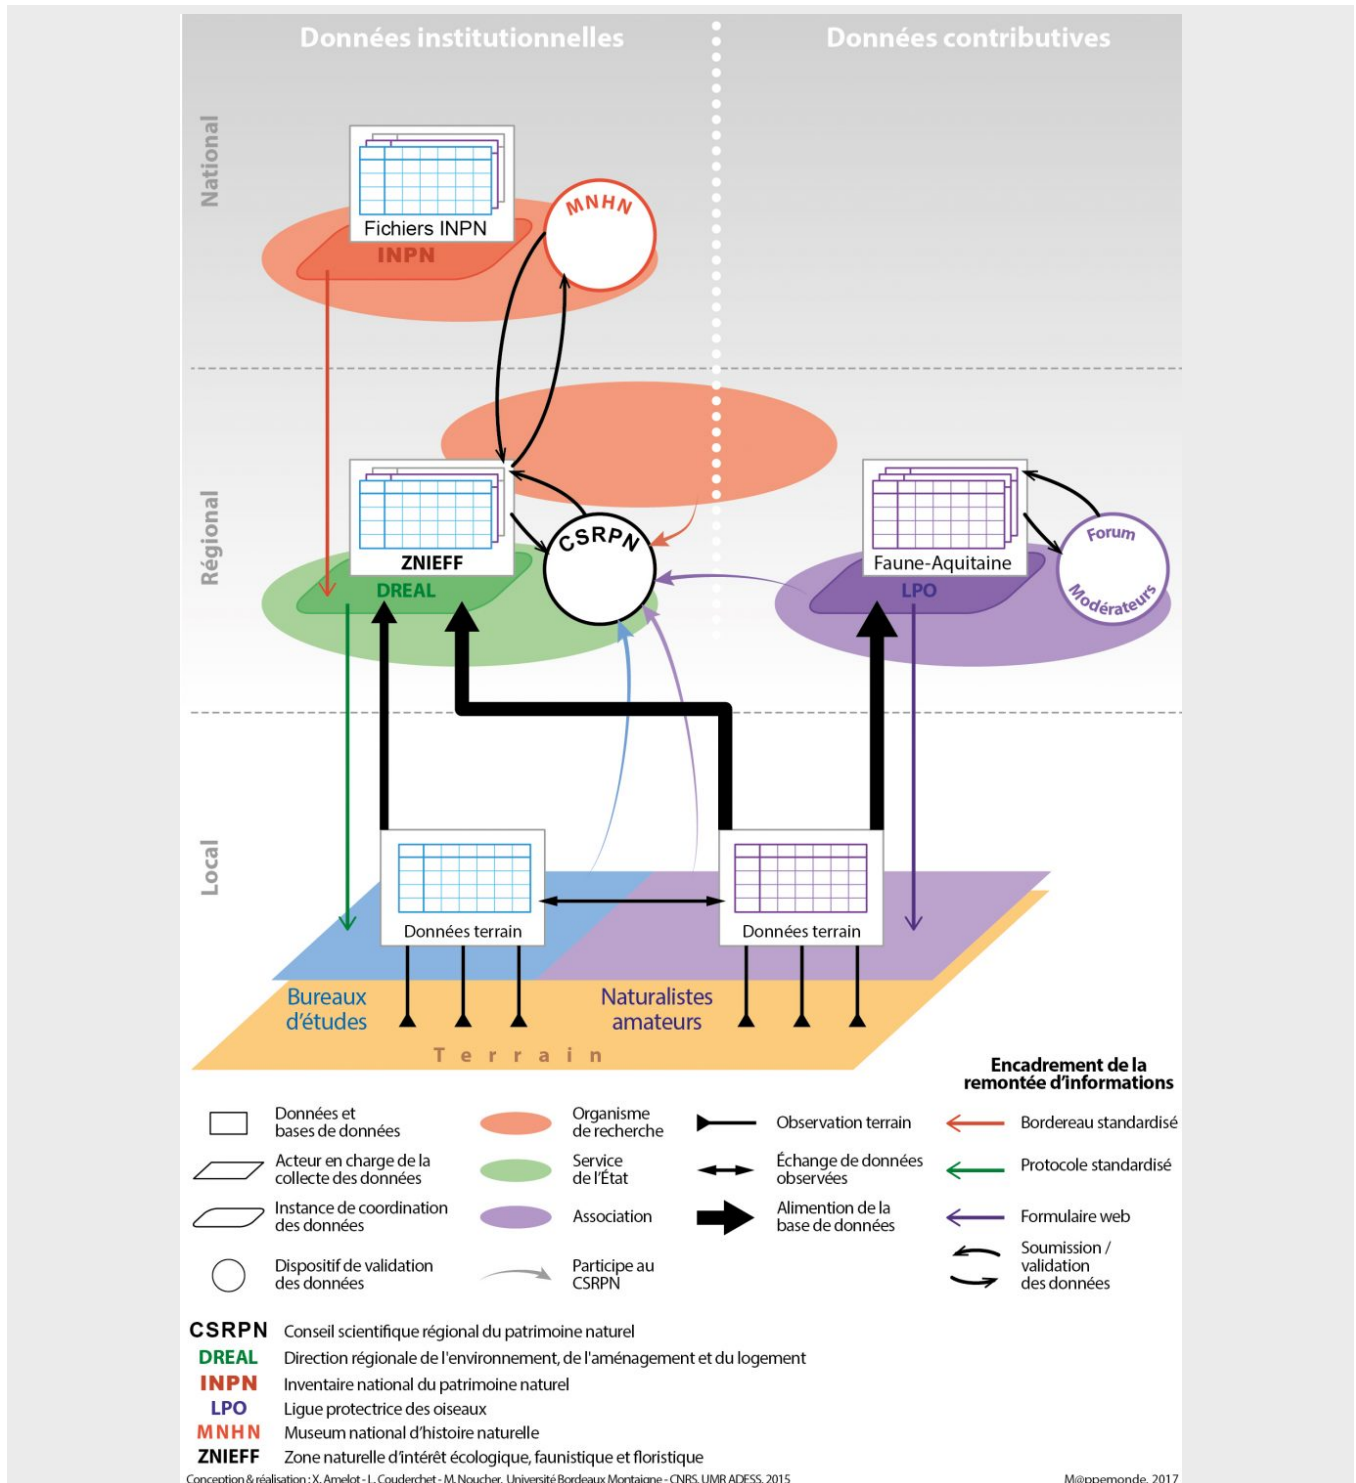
Données institutionnelles

Données contributives

National

Fichiers INPN

INPN

MNHN

Régional

ZNIEFF

DREAL

CSRPN

Faune-Aquitaine

LPO

Forum

Modérateurs

Local

Données terrain

Données terrain

Bureaux d'études

Naturalistes amateurs

Terrain

Encadrement de la remontée d'informations

Données et bases de données

Acteur en charge de la collecte des données

Instance de coordination des données

Dispositif de validation des données

Organisme de recherche

Service de l'État

Association

Participe au CSRPN

Observation terrain

Échange de données observées

Alimention de la base de données

Bordereau standardisé

Protocole standardisé

Formulaire web

Soumission / validation des données

CSRPN Conseil scientifique régional du patrimoine naturel

DREAL Direction régionale de l'environnement, de l'aménagement et du logement

INPN Inventaire national du patrimoine naturel

LPO Ligue protectrice des oiseaux

MNHN Museum national d'histoire naturelle

ZNIEFF Zone naturelle d'intérêt écologique, faunistique et floristique

Conception & réalisation : X. Amelot - L. Couderchet - M. Noucher, Université Bordeaux Montaigne - CNRS, UMR ADESS, 2015

M@ppemonde, 2017